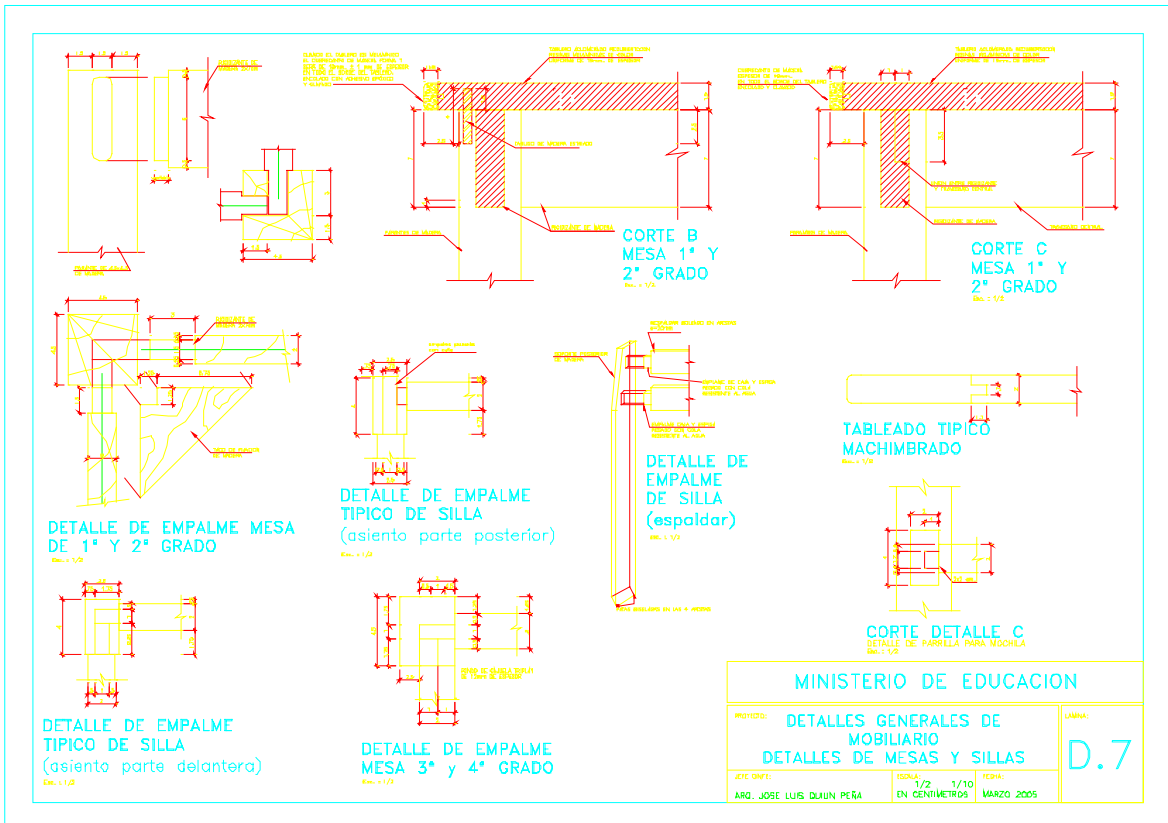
CORTE B
MESA 1° Y
2° GRADO

CORTE C
MESA 1° Y
2° GRADO

TABLEADO TIPICO
MACHIMBRADO

DETALLE DE EMPALME MESA
DE 1° Y 2° GRADO

DETALLE DE EMPALME
TIPICO DE SILLA
(asiento parte posterior)

DETALLE DE
EMPALME
DE SILLA
(espaldar)

CORTE DETALLE C
DETALLE DE PARRILLA PARA MOCHILA

DETALLE DE EMPALME
TIPICO DE SILLA
(asiento parte delantera)

DETALLE DE EMPALME
MESA 3° y 4° GRADO

MINISTERIO DE EDUCACION

PROYECTO:
DETALLES GENERALES DE
MOBILIARIO
DETALLES DE MESAS Y SILLAS

LAMINA:
D.7

ARQ. JOSE LUIS DUIUN PEÑA

ESCALA:
1/2 1/10
EN CENTIMETROS

FECHA:
MARZO 2005